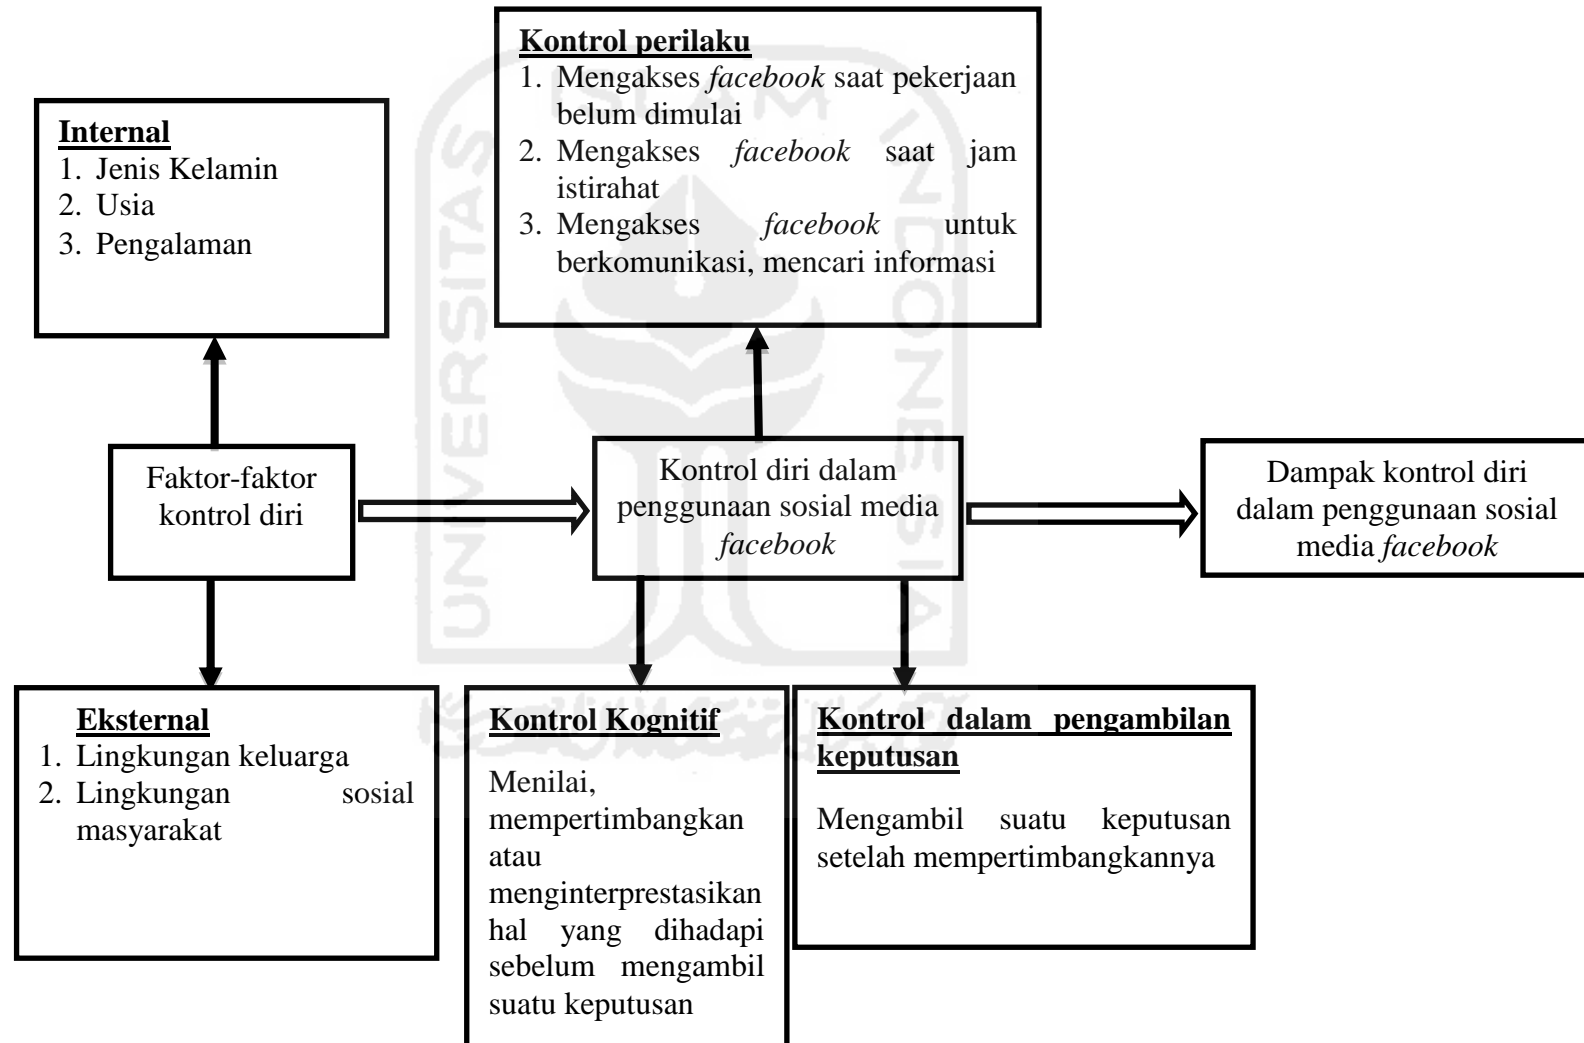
**Kontrol perilaku**
1. Mengakses *facebook* saat pekerjaan belum dimulai
2. Mengakses *facebook* saat jam istirahat
3. Mengakses *facebook* untuk berkomunikasi, mencari informasi

**Internal**
1. Jenis Kelamin
2. Usia
3. Pengalaman

Faktor-faktor kontrol diri

Kontrol diri dalam penggunaan sosial media *facebook*

Dampak kontrol diri dalam penggunaan sosial media *facebook*

**Eksternal**
1. Lingkungan keluarga
2. Lingkungan sosial masyarakat

**Kontrol Kognitif**

Menilai, mempertimbangkan atau menginterprestasikan hal yang dihadapi sebelum mengambil suatu keputusan

**Kontrol dalam pengambilan keputusan**

Mengambil suatu keputusan setelah mempertimbangkannya